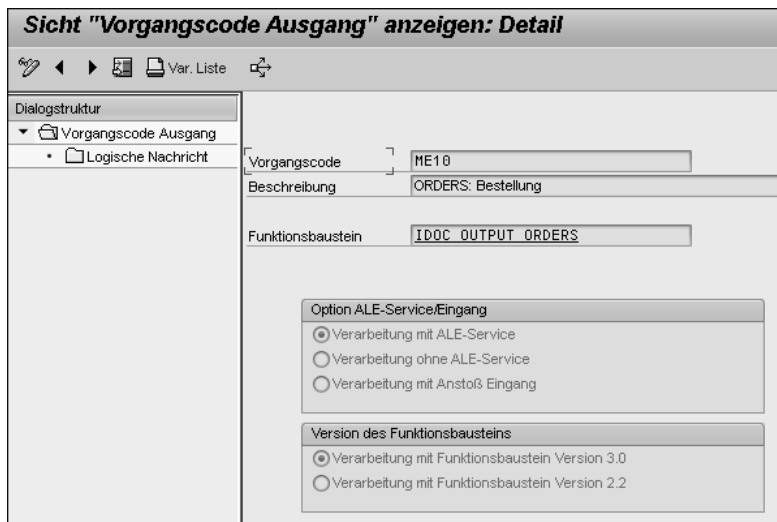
Sicht "Vorgangscode Ausgang" anzeigen: Detail

Var. Liste

Dialogstruktur
Vorgangscode Ausgang
Logische Nachricht

Vorgangscode ME10
Beschreibung ORDERS: Bestellung

Funktionsbaustein IDOC_OUTPUT_ORDERS

Option ALE-Service/Eingang
Verarbeitung mit ALE-Service
Verarbeitung ohne ALE-Service
Verarbeitung mit Anstoß Eingang

Version des Funktionsbausteins
Verarbeitung mit Funktionsbaustein Version 3.0
Verarbeitung mit Funktionsbaustein Version 2.2